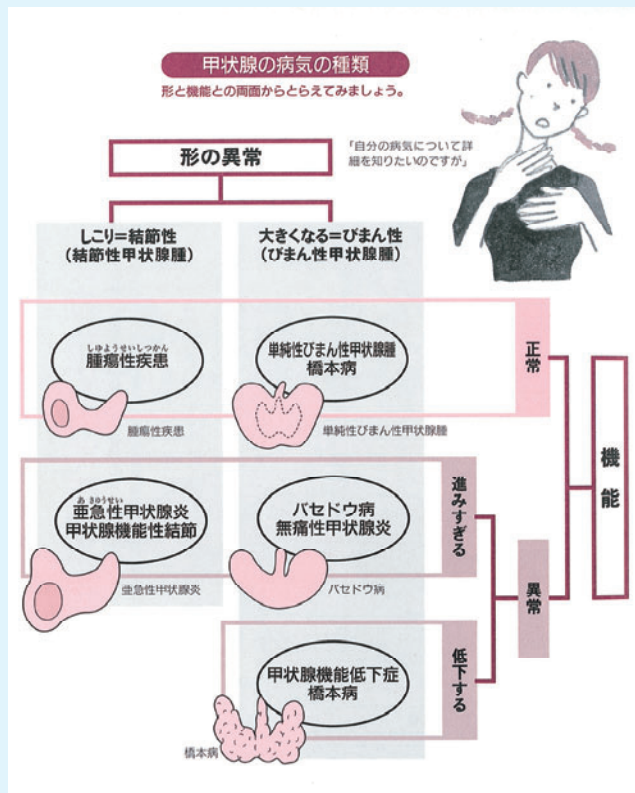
甲状腺の病気の種類

形と機能との両面からとらえてみましょう。

「自分の病気について詳細を知りたいのですが」

形の異常

しこり=結節性
(結節性甲状腺腫)

大きくなる=びまん性
(びまん性甲状腺腫)

しゅようせいしっかん
腫瘍性疾患

単純性びまん性甲状腺腫
橋本病

正常

腫瘍性疾患

単純性びまん性甲状腺腫

機能

あきゅうせい
亜急性甲状腺炎
甲状腺機能性結節

バセドウ病
無痛性甲状腺炎

進みすぎる

亜急性甲状腺炎

バセドウ病

異常

甲状腺機能低下症
橋本病

低下する

橋本病